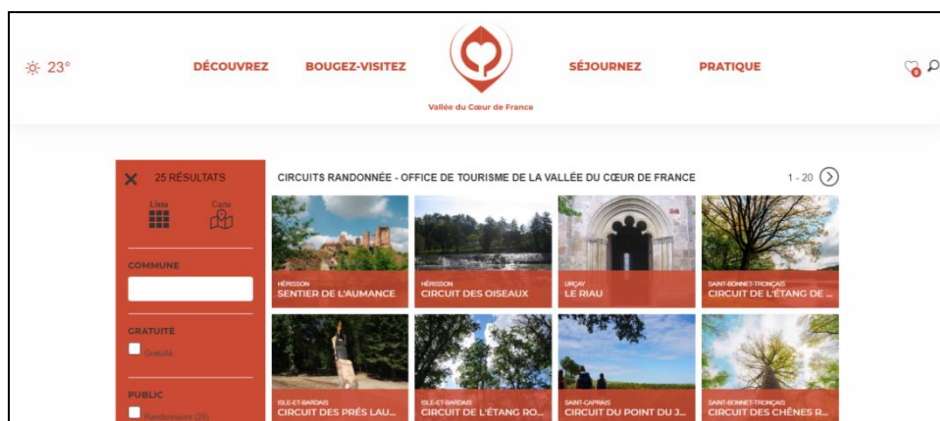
23°

DÉCOUVREZ

BOUGEZ-VISITEZ

Vallée du Cœur de France

SÉJOURNEZ

PRATIQUE

0

25 RÉSULTATS

Liste

Carte

COMMUNE

GRATUITÉ

Gratuit

PUBLIC

Randonneurs (25)

CIRCUITS RANDONNÉE - OFFICE DE TOURISME DE LA VALLÉE DU CŒUR DE FRANCE

1 - 20

HÉRISSON
SENTIER DE L'AUMANCE

HÉRISSON
CIRCUIT DES OISEAUX

URÇAY
LE RIAU

SAINT-BONNET-TRONÇAIS
CIRCUIT DE L'ÉTANG DE ...

ISLE-ET-BARDAIS
CIRCUIT DES PRÉS LAU...

ISLE-ET-BARDAIS
CIRCUIT DE L'ÉTANG RO...

SAINT-CAPRAIS
CIRCUIT DU POINT DU J...

SAINT-BONNET-TRONÇAIS
CIRCUIT DES CHÊNES R...